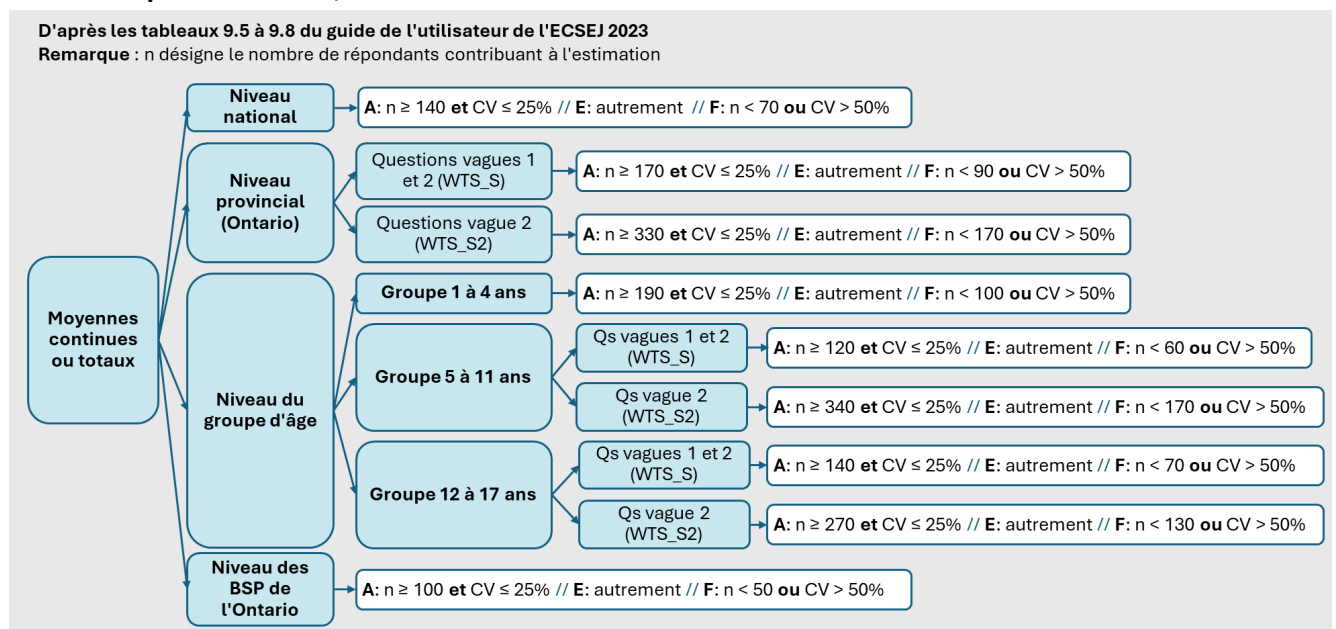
**D'après les tableaux 9.5 à 9.8 du guide de l'utilisateur de l'ECSEJ 2023**
**Remarque** : n désigne le nombre de répondants contribuant à l'estimation

**Moyennes continues ou totaux**

**Niveau national**
**A**: n ≥ 140 **et** CV ≤ 25% // **E**: autrement // **F**: n < 70 **ou** CV > 50%

**Niveau provincial (Ontario)**
Questions vagues 1 et 2 (WTS_S)
**A**: n ≥ 170 **et** CV ≤ 25% // **E**: autrement // **F**: n < 90 **ou** CV > 50%
Questions vague 2 (WTS_S2)
**A**: n ≥ 330 **et** CV ≤ 25% // **E**: autrement // **F**: n < 170 **ou** CV > 50%

**Niveau du groupe d'âge**
**Groupe 1 à 4 ans**
**A**: n ≥ 190 **et** CV ≤ 25% // **E**: autrement // **F**: n < 100 **ou** CV > 50%
**Groupe 5 à 11 ans**
Qs vagues 1 et 2 (WTS_S)
**A**: n ≥ 120 **et** CV ≤ 25% // **E**: autrement // **F**: n < 60 **ou** CV > 50%
Qs vague 2 (WTS_S2)
**A**: n ≥ 340 **et** CV ≤ 25% // **E**: autrement // **F**: n < 170 **ou** CV > 50%
**Groupe 12 à 17 ans**
Qs vagues 1 et 2 (WTS_S)
**A**: n ≥ 140 **et** CV ≤ 25% // **E**: autrement // **F**: n < 70 **ou** CV > 50%
Qs vague 2 (WTS_S2)
**A**: n ≥ 270 **et** CV ≤ 25% // **E**: autrement // **F**: n < 130 **ou** CV > 50%

**Niveau des BSP de l'Ontario**
**A**: n ≥ 100 **et** CV ≤ 25% // **E**: autrement // **F**: n < 50 **ou** CV > 50%